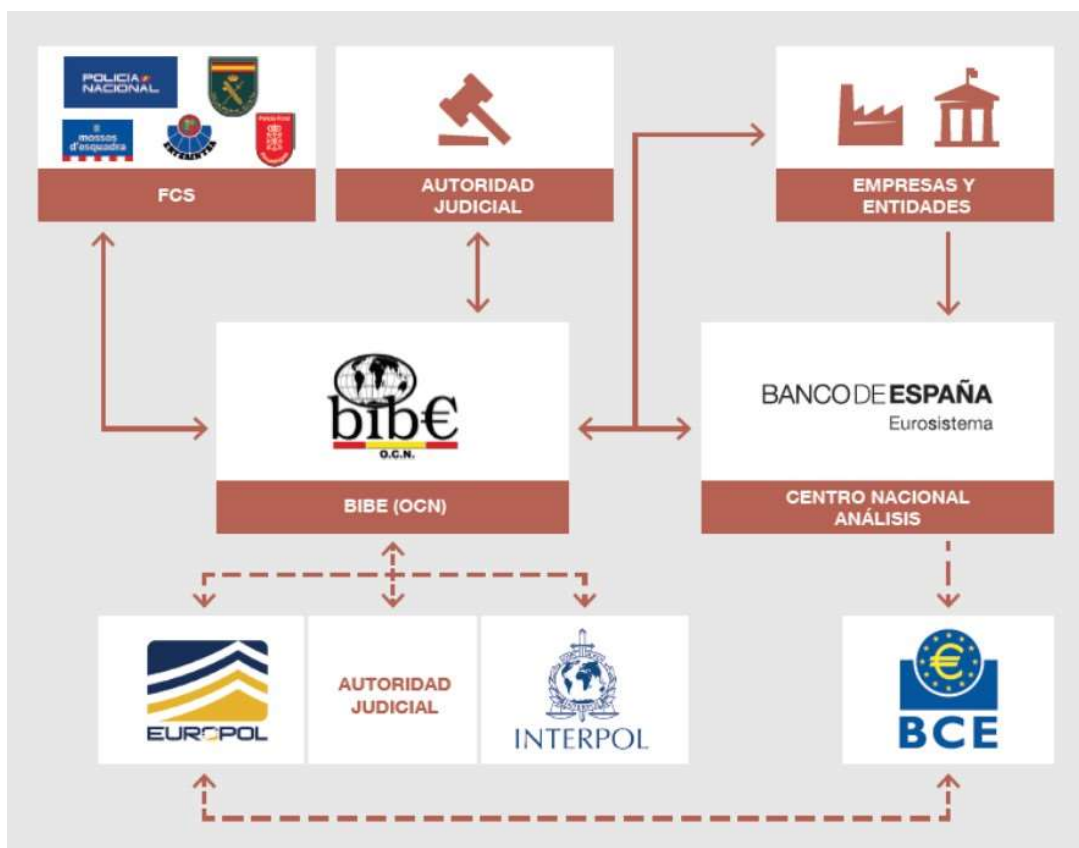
POLICIA NACIONAL

mossos d'esquadra

ERTZAINTZA

FCS

AUTORIDAD JUDICIAL

EMPRESAS Y ENTIDADES

bib€

O.C.N.

BIBE (OCN)

BANCO DE ESPAÑA

Eurosistema

CENTRO NACIONAL ANÁLISIS

EUROPOL

AUTORIDAD JUDICIAL

INTERPOL

BCE